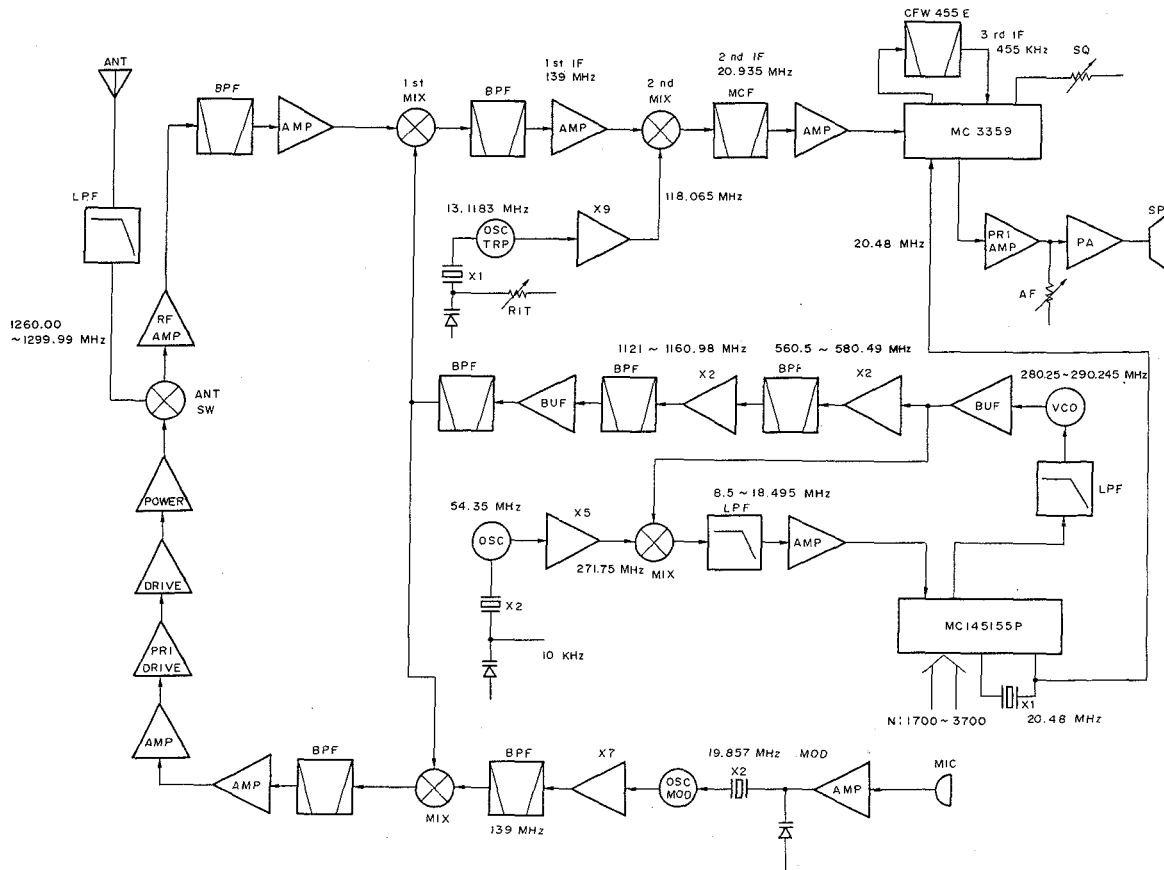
ANT
LPF
1260.00 ~1299.99 MHz
RF AMP
ANT SW
POWER
DRIVE
PRI DRIVE
AMP
BPF
AMP
1 st MIX
BPF
1 st IF 139 MHz
AMP
2 nd MIX
2 nd IF 20.935 MHz
MCF
AMP
CFW 455 E
3 rd IF 455 KHz
SQ
MC 3359
118.065 MHz
13.1183 MHz
OSC TRP
X9
X1
RIT
20.48 MHz
PRI AMP
PA
SP
AF
1121 ~ 1160.98 MHz
560.5 ~ 580.49 MHz
BPF
BUF
BPF
X2
BPF
X2
BUF
280.25~290.245 MHz
VCO
LPF
54.35 MHz
OSC
X5
271.75 MHz
MIX
8.5 ~ 18.495 MHz
LPF
AMP
X2
10 KHz
MC145155P
N: 1700 ~ 3700
X1
20.48 MHz
AMP
BPF
MIX
BPF
139 MHz
X7
OSC MOD
19.857 MHz
X2
MOD
AMP
MIC